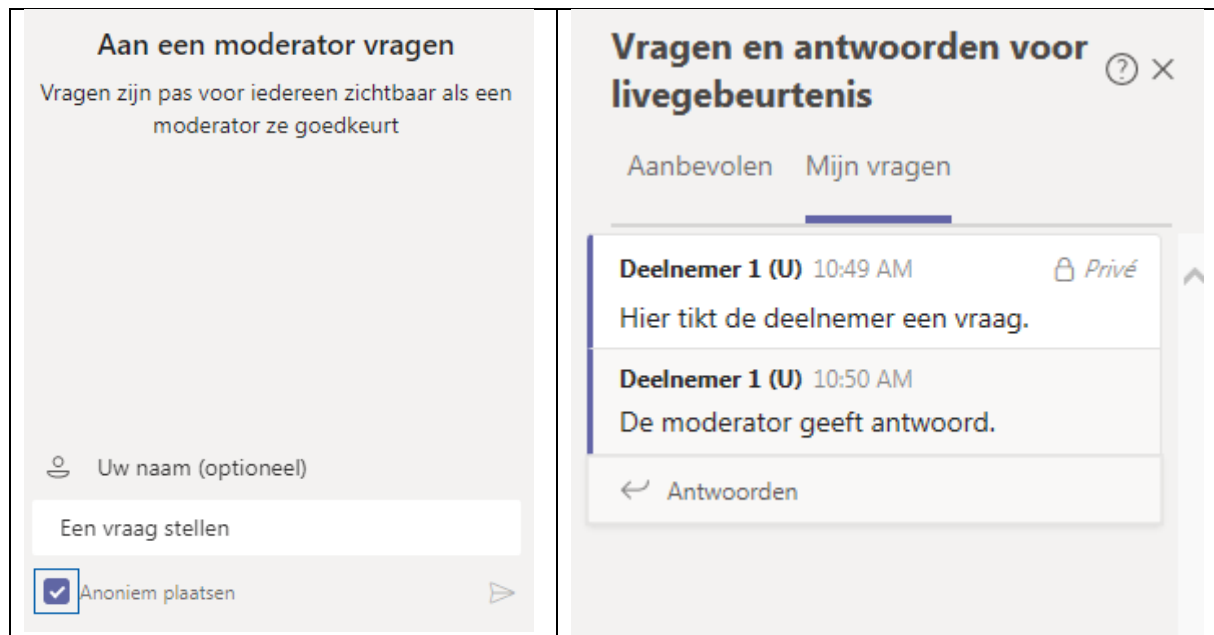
Aan een moderator vragen

Vragen zijn pas voor iedereen zichtbaar als een moderator ze goedkeurt

Uw naam (optioneel)

Een vraag stellen

Anoniem plaatsen

Vragen en antwoorden voor livegebeurtenis

Aanbevolen Mijn vragen

Deelnemer 1 (U) 10:49 AM Privé

Hier tikt de deelnemer een vraag.

Deelnemer 1 (U) 10:50 AM

De moderator geeft antwoord.

Antwoorden